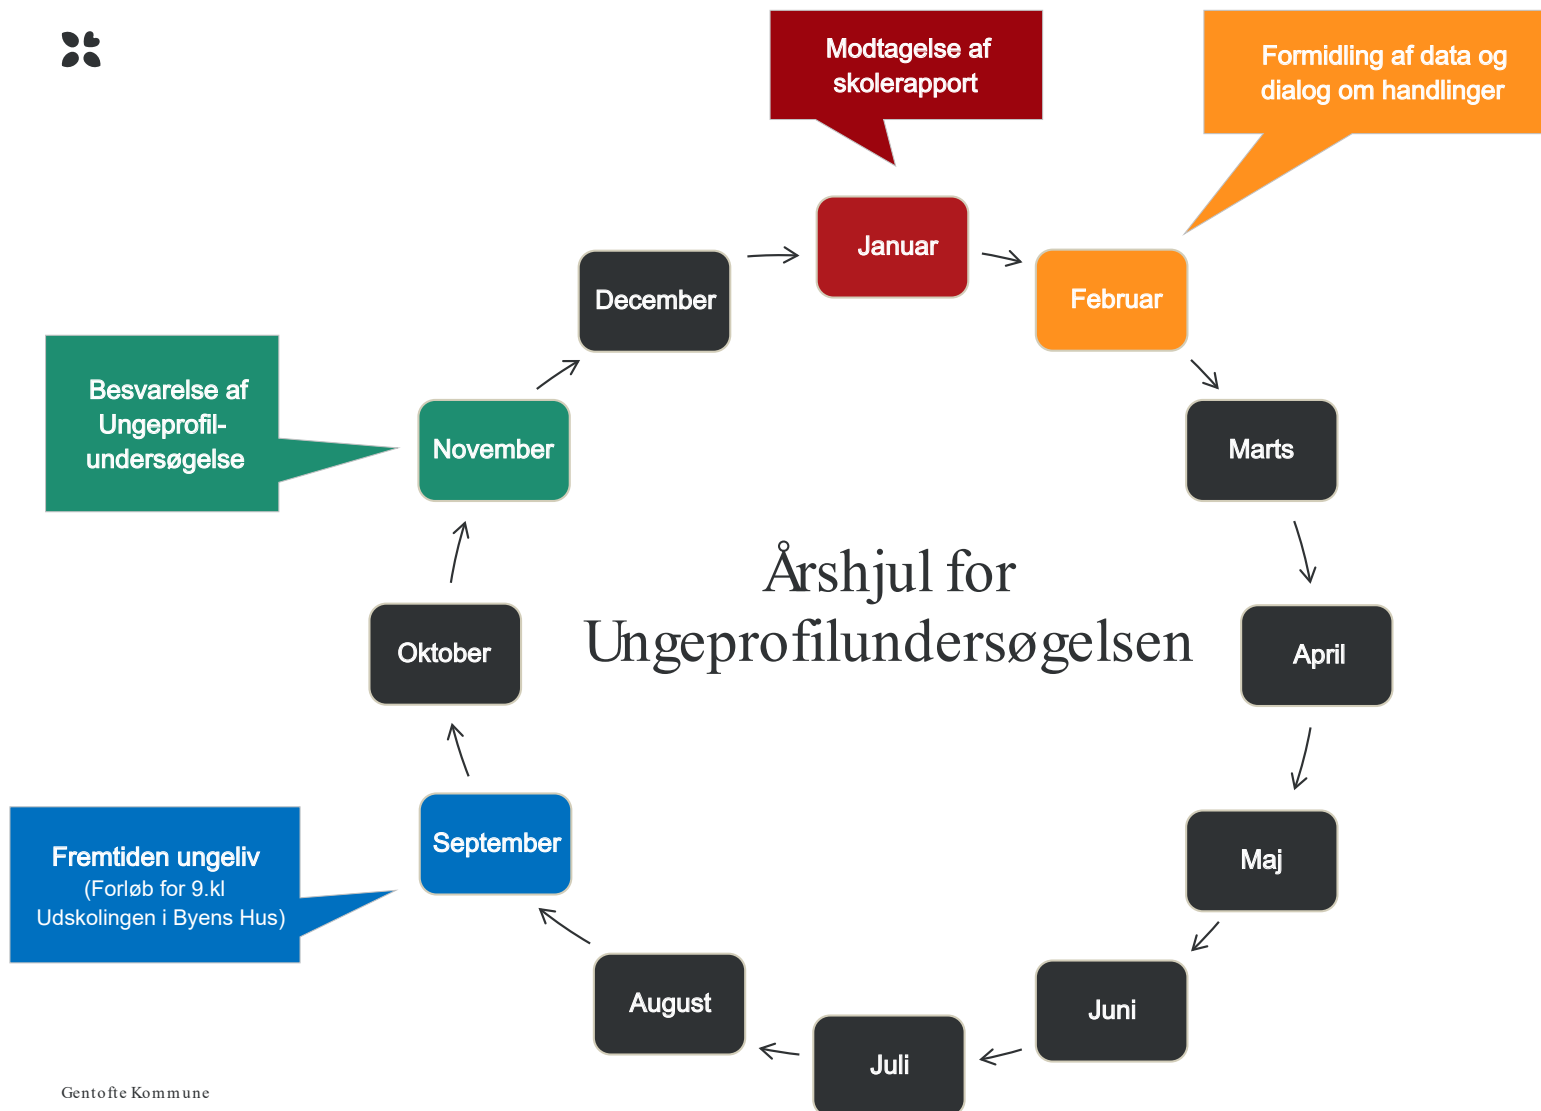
Modtagelse af skolerapport

Formidling af data og dialog om handlinger

Januar

December

Februar

Besvarelse af Ungeprofil-undersøgelse

November

Marts

Årshjul for Ungeprofilundersøgelsen

Oktober

April

Fremtiden ungeliv
(Forløb for 9.kl Udskolingen i Byens Hus)

September

Maj

August

Juni

Juli

Gentofte Kommune